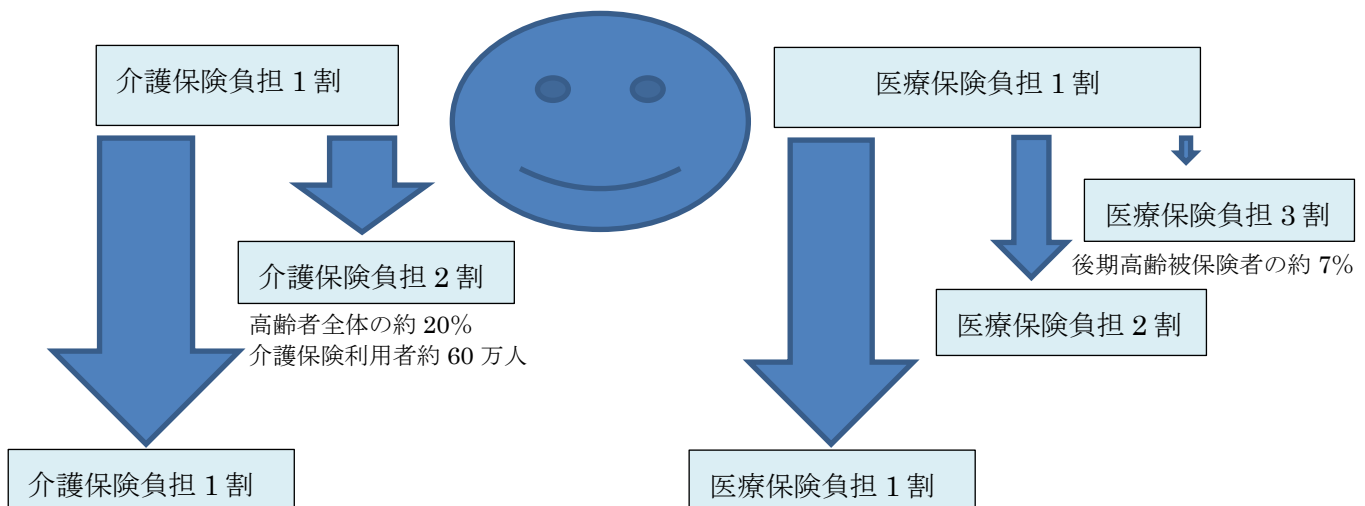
介護保険負担 1 割

医療保険負担 1 割

介護保険負担 2 割

高齢者全体の約 20%
介護保険利用者約 60 万人

医療保険負担 3 割

後期高齢被保険者の約 7%

医療保険負担 2 割

介護保険負担 1 割

医療保険負担 1 割